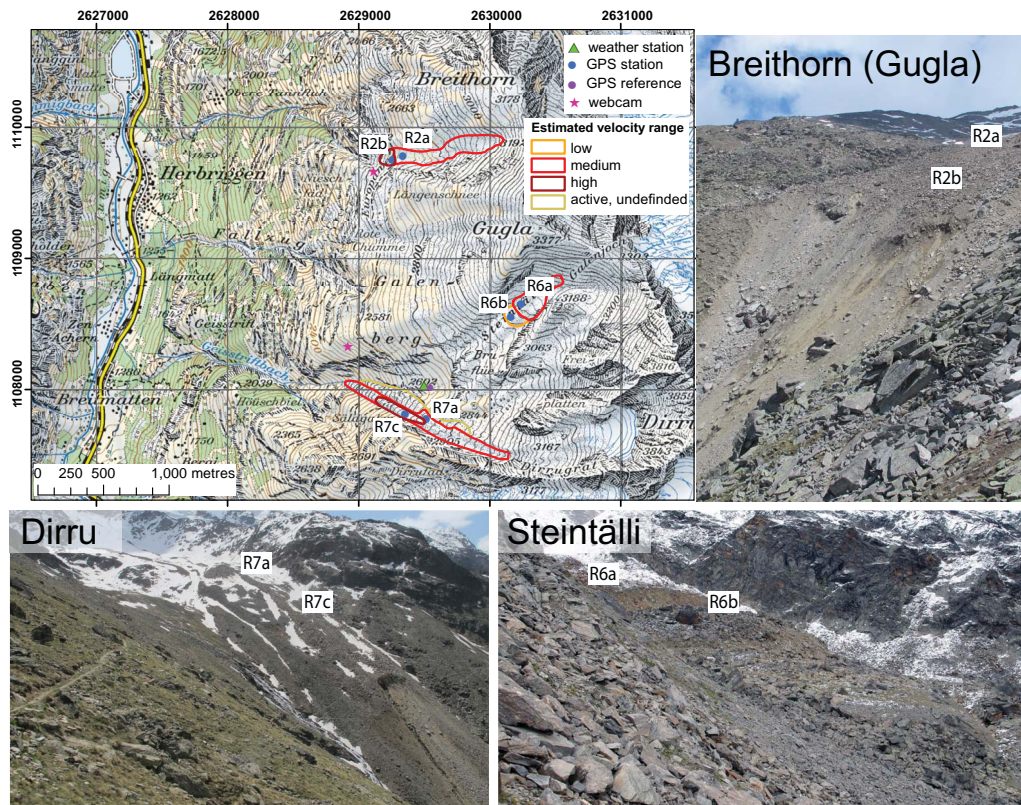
2627000 2628000 2629000 2630000 2631000

1110000
1109000
1108000

weather station
GPS station
GPS reference
webcam

Estimated velocity range
low
medium
high
active, undefinded

Breithorn
Herbriggen
Längenschnee
Gugla
Falix
Gälen
berg
Breitmatten
Dirrugrat

R2b R2a
R6a
R6b
R7a
R7c

0 250 500 1,000 metres

Breithorn (Gugla)
R2a
R2b

Dirru
R7a
R7c

Steintälli
R6a
R6b